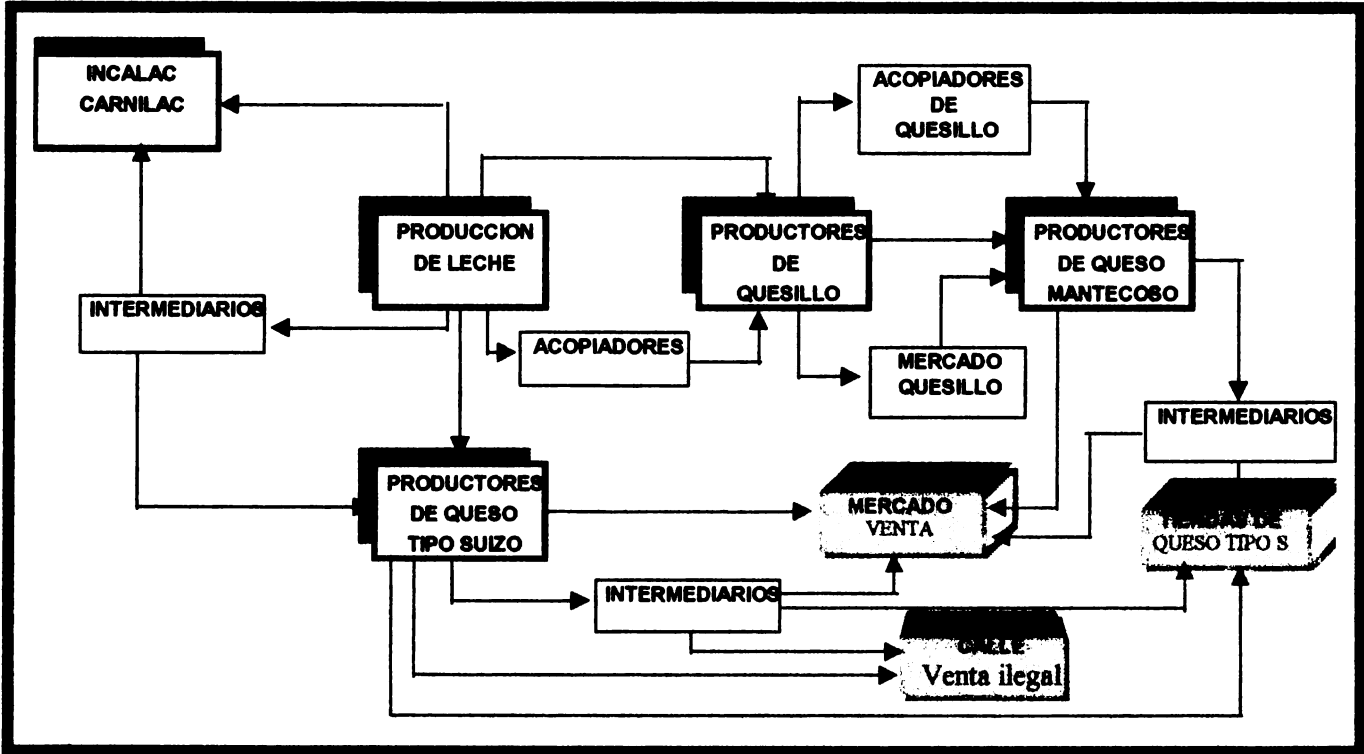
INCALAC
CARNILAC

ACOPIADORES DE QUESILLO

PRODUCCION DE LECHE

PRODUCTORES DE QUESILLO

PRODUCTORES DE QUESO MANTECOSO

INTERMEDIARIOS

ACOPIADORES

MERCADO QUESILLO

INTERMEDIARIOS

PRODUCTORES DE QUESO TIPO SUIZO

MERCADO VENTA

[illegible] DE QUESO TIPO S

INTERMEDIARIOS

CALLE
Venta ilegal